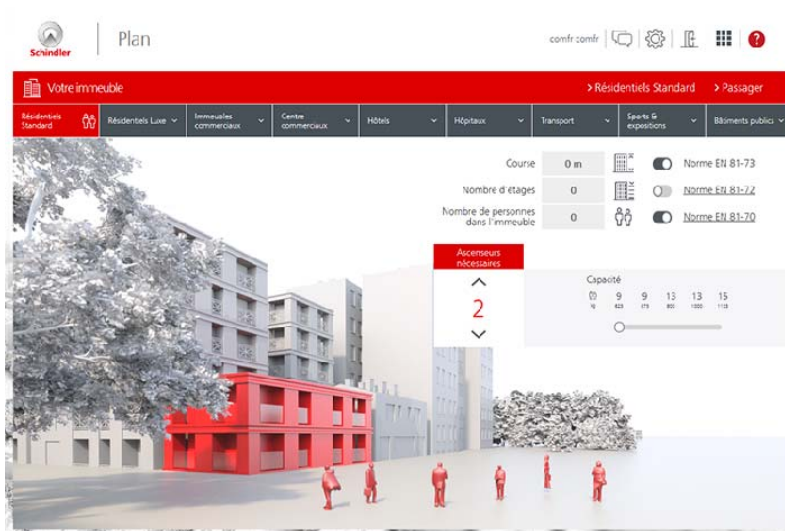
Schindler | Plan

comfr comfr

Votre immeuble

> Résidentiels Standard > Passager

Résidentiels Standard | Résidentiels Luxe | Immeubles commerciaux | Centre commerciaux | Hôtels | Hôpitaux | Transport | Sports & expositions | Bâtiments publics

Course 0 m Norme EN 81-73

Nombre d'étages 0 Norme EN 81-72

Nombre de personnes dans l'immeuble 0 Norme EN 81-70

Ascenseurs nécessaires

2

Capacité

9 9 13 13 15

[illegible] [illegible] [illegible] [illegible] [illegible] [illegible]